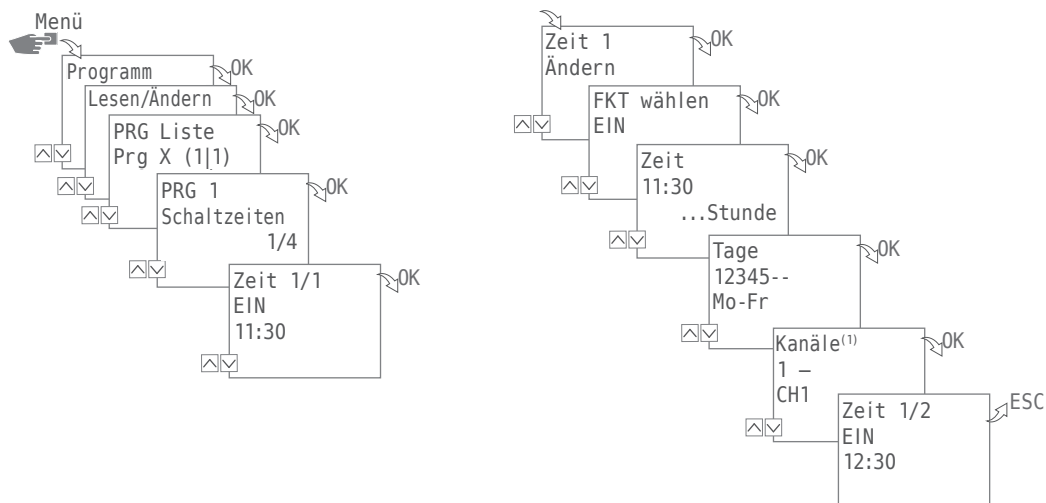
Menü

Programm
OK

Lesen/Ändern
OK

PRG Liste
Prg X (1|1)
OK

PRG 1
Schaltzeiten
1/4
OK

Zeit 1/1
EIN
11:30
OK

Zeit 1
Ändern
OK

FKT wählen
EIN
OK

Zeit
11:30
...Stunde
OK

Tage
12345--
Mo-Fr
OK

Kanäle$^{(1)}$
1 –
CH1
OK

Zeit 1/2
EIN
12:30
ESC